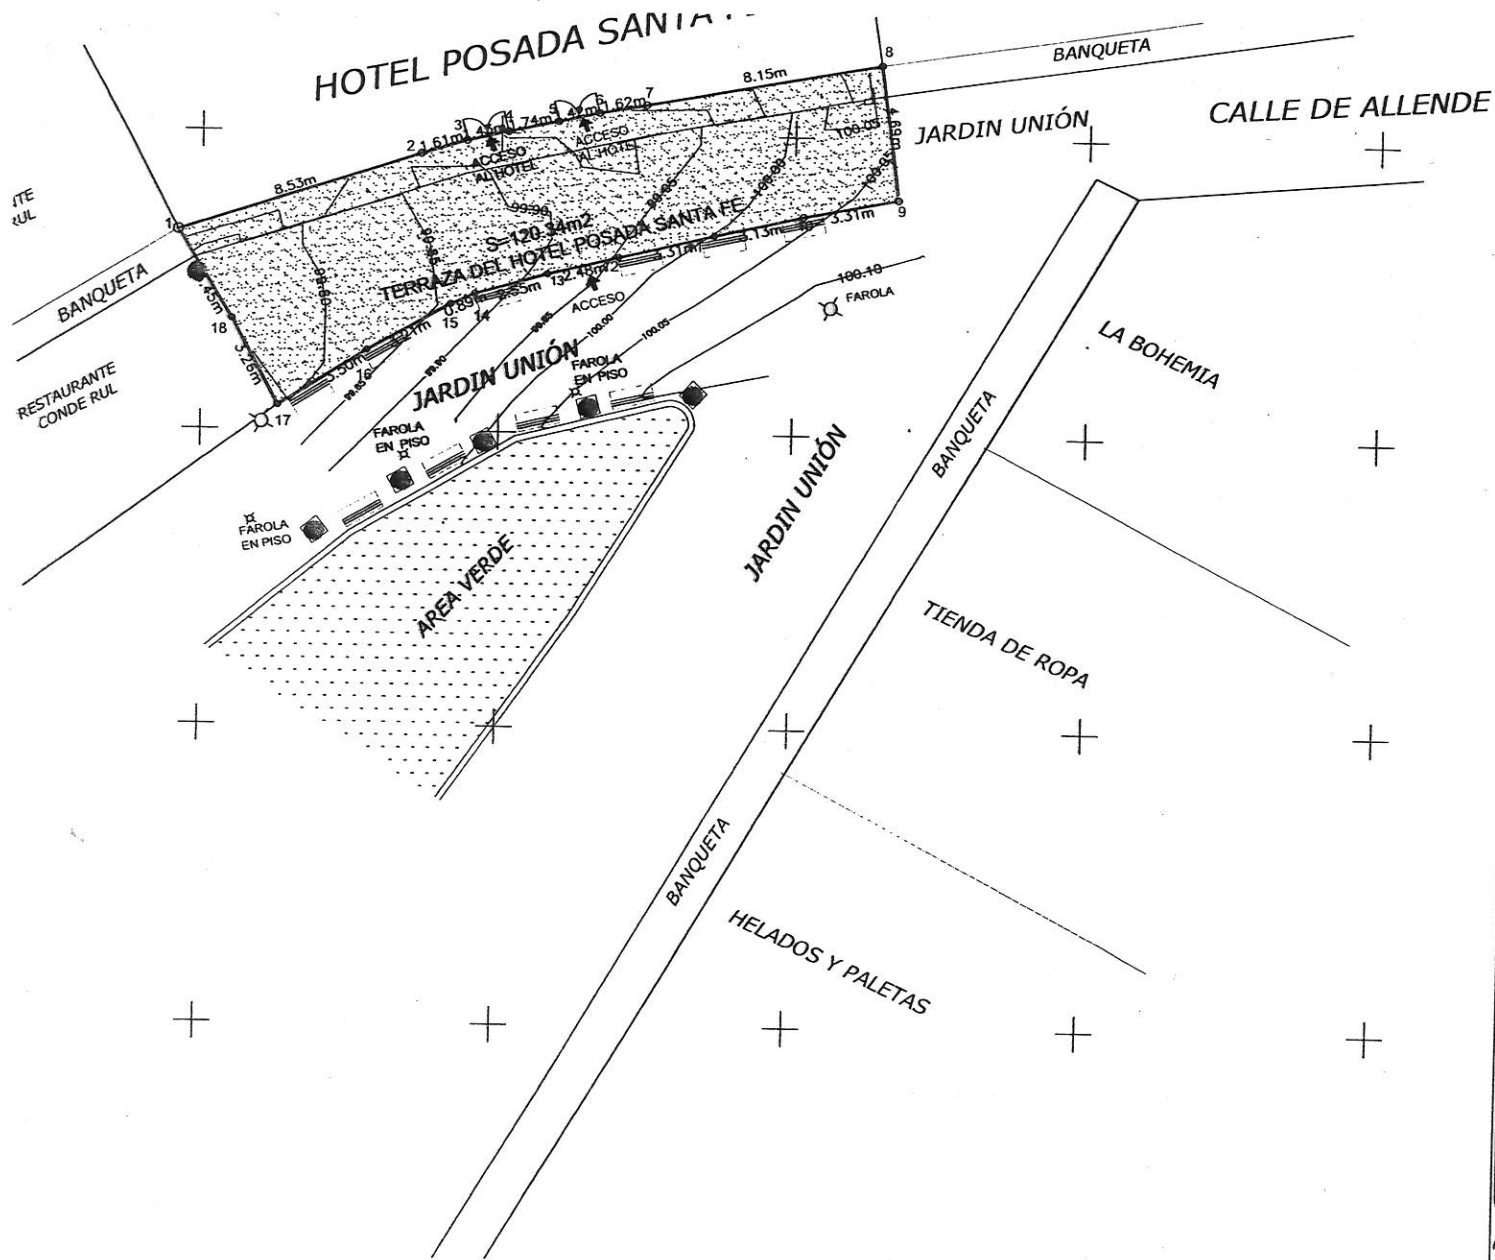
HOTEL POSADA SANTA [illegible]

BANQUETA

CALLE DE ALLENDE

JARDIN UNIÓN

8

8.15m

7

1.62m

6

5

4

3

2

1.61m

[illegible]74m

ACCESO AL HOTEL

ACCESO AL HOTEL

8.53m

100.05

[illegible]

9

1

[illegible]TE
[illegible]RUL

S=120.34m2

TERRAZA DEL HOTEL POSADA SANTA FE

3.31m

3.13m

10

3.31m

13

12.48m

11

9.55m

14

0.89m

15

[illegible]m

16

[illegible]50m

17

18

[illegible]5m

5.26m

BANQUETA

RESTAURANTE CONDE RUL

ACCESO

100.10

FAROLA

JARDIN UNIÓN

FAROLA EN PISO

FAROLA EN PISO

FAROLA EN PISO

AREA VERDE

JARDIN UNIÓN

BANQUETA

LA BOHEMIA

TIENDA DE ROPA

BANQUETA

HELADOS Y PALETAS